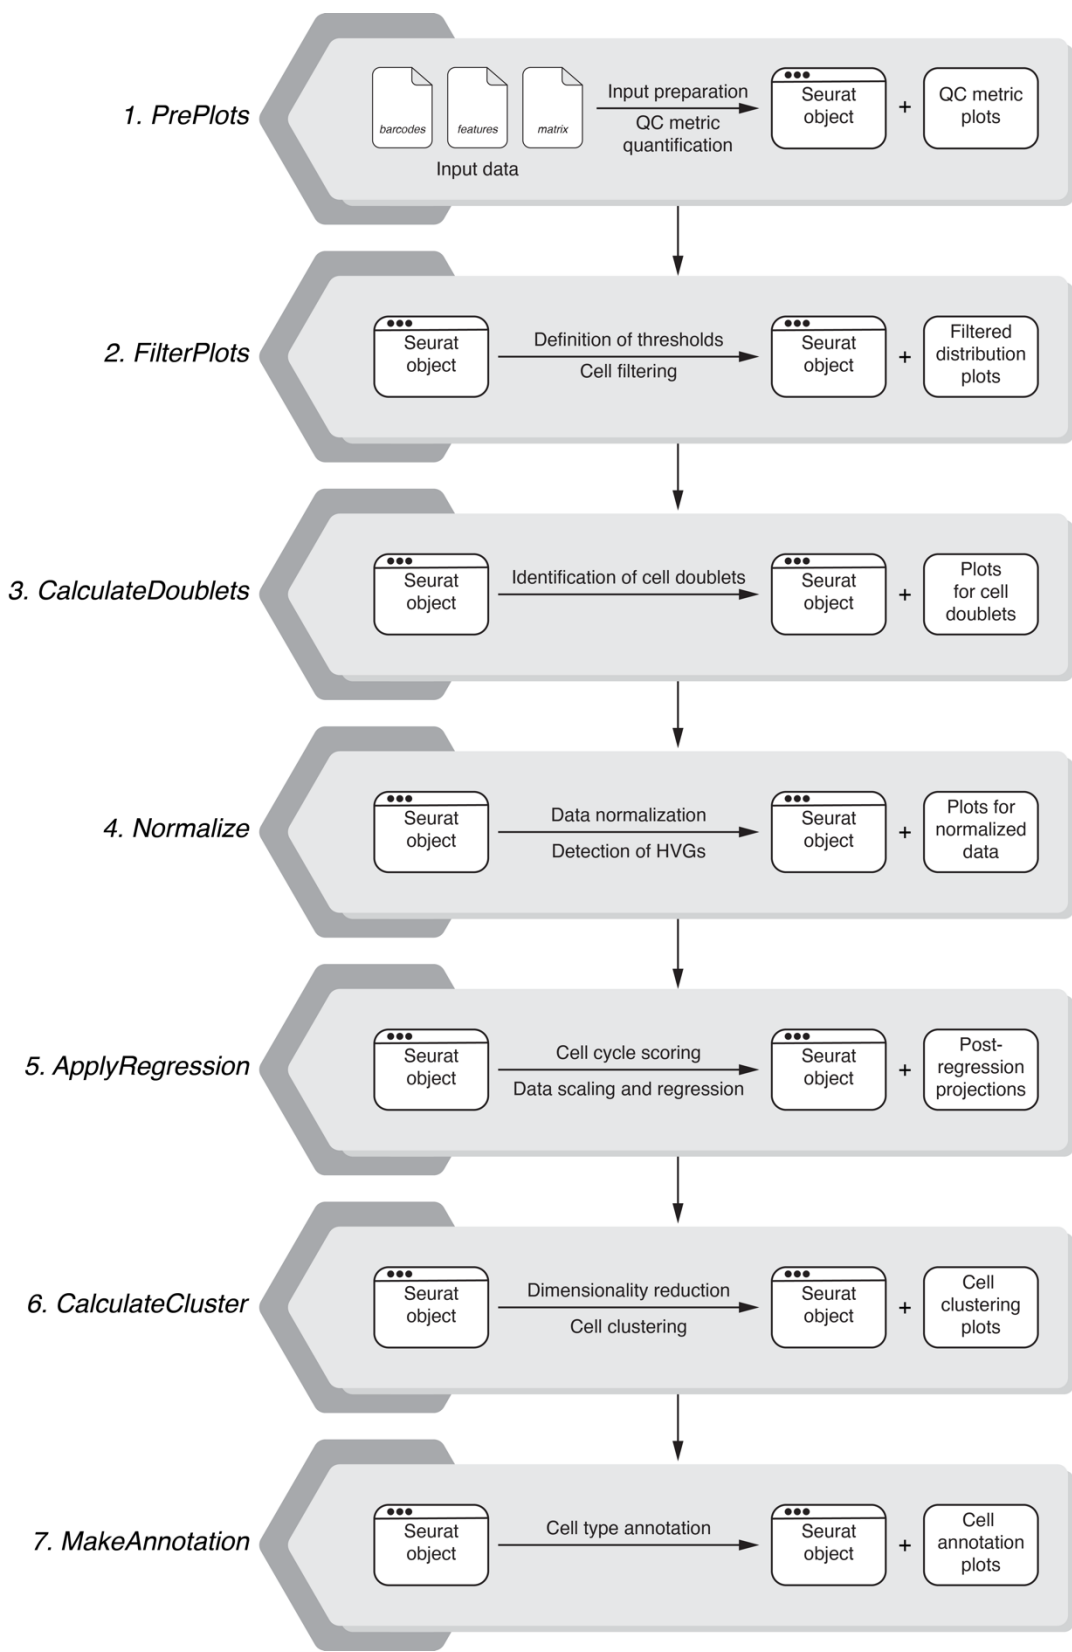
1. PrePlots

barcodes features matrix

Input data

Input preparation

QC metric quantification

Seurat object + QC metric plots

2. FilterPlots

Seurat object

Definition of thresholds

Cell filtering

Seurat object + Filtered distribution plots

3. CalculateDoublets

Seurat object

Identification of cell doublets

Seurat object + Plots for cell doublets

4. Normalize

Seurat object

Data normalization

Detection of HVGs

Seurat object + Plots for normalized data

5. ApplyRegression

Seurat object

Cell cycle scoring

Data scaling and regression

Seurat object + Post-regression projections

6. CalculateCluster

Seurat object

Dimensionality reduction

Cell clustering

Seurat object + Cell clustering plots

7. MakeAnnotation

Seurat object

Cell type annotation

Seurat object + Cell annotation plots